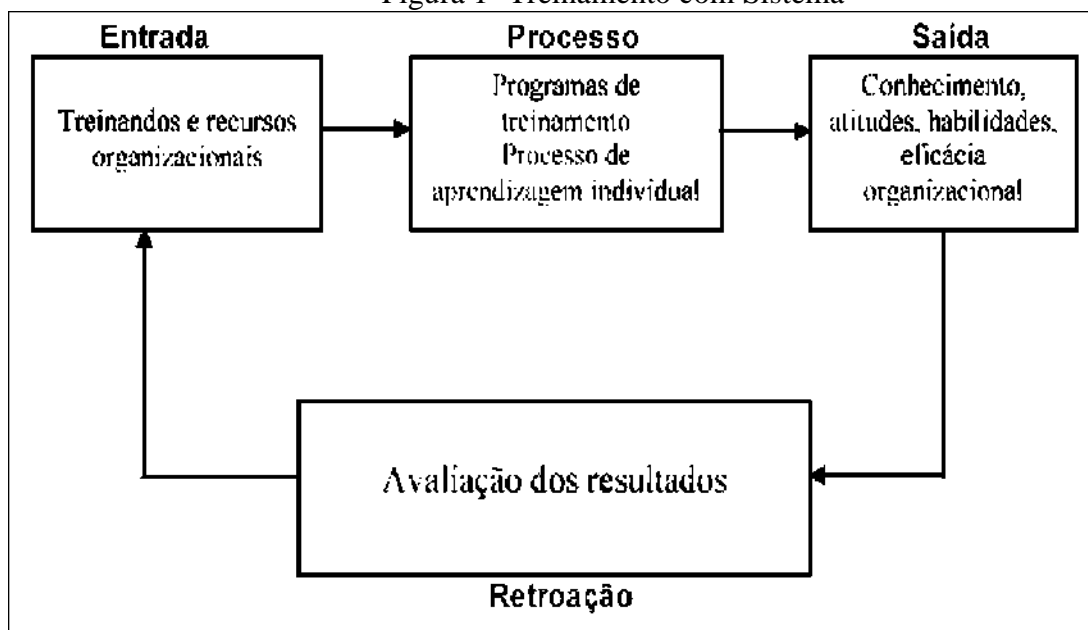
Figura 1 - Treinamento com Sistema

Entrada

Treinandos e recursos organizacionais

Processo

Programas de treinamento Processo de aprendizagem individual

Saída

Conhecimento, atitudes, habilidades, eficácia organizacional

Avaliação dos resultados

Retroação